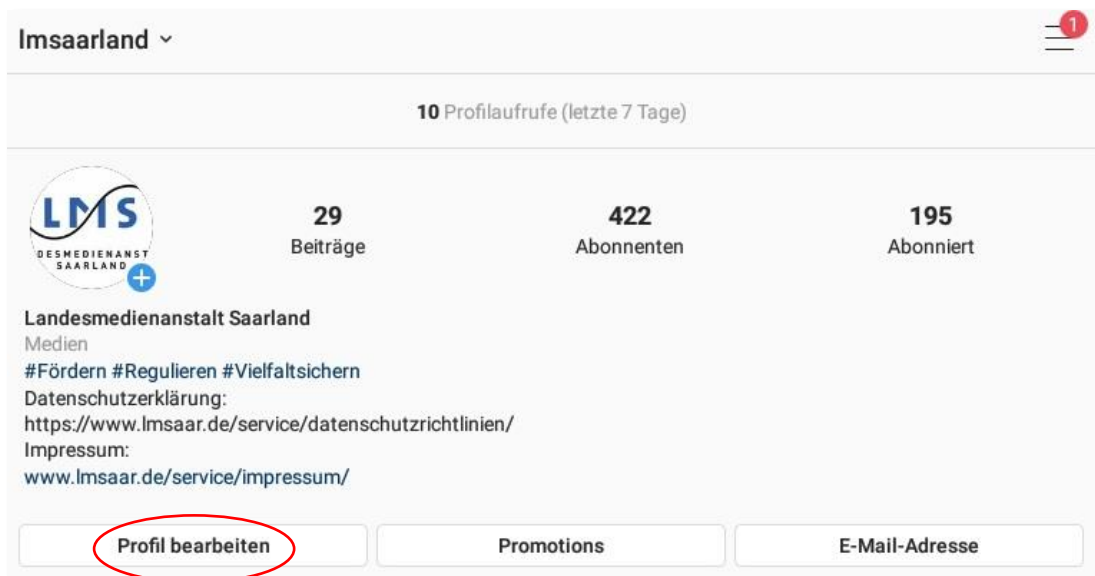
lmsaarland ˅

1

**10** Profilaufrufe (letzte 7 Tage)

LMS
DESMEDIENANST
SAARLAND

29
Beiträge

422
Abonnenten

195
Abonniert

Landesmedienanstalt Saarland
Medien
#Fördern #Regulieren #Vielfaltsichern
Datenschutzerklärung:
https://www.lmsaar.de/service/datenschutzrichtlinien/
Impressum:
www.lmsaar.de/service/impressum/

Profil bearbeiten | Promotions | E-Mail-Adresse